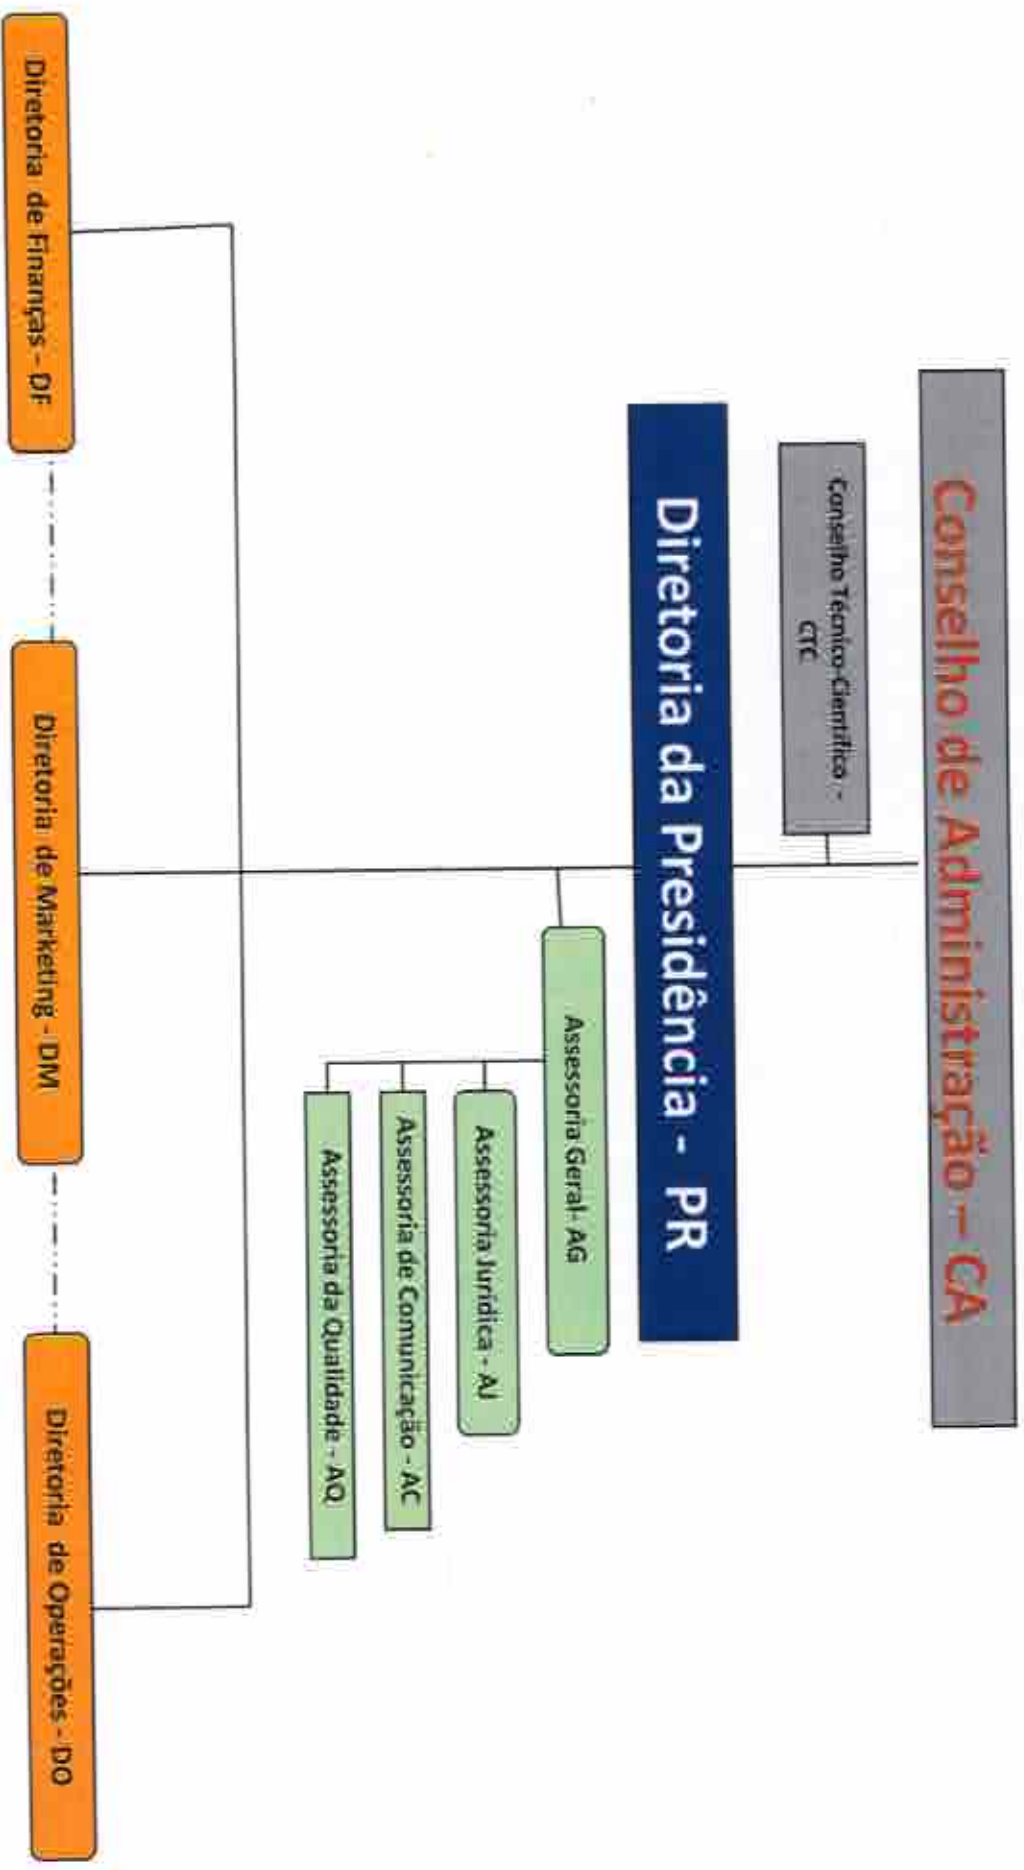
Conselho de Administração – CA

Conselho Técnico-Científico - CTC

Diretoria da Presidência - PR

Assessoria Geral - AG

Assessoria Jurídica - AJ

Assessoria de Comunicação - AC

Assessoria da Qualidade - AQ

Diretoria de Finanças - DF

Diretoria de Marketing - DM

Diretoria de Operações - DO